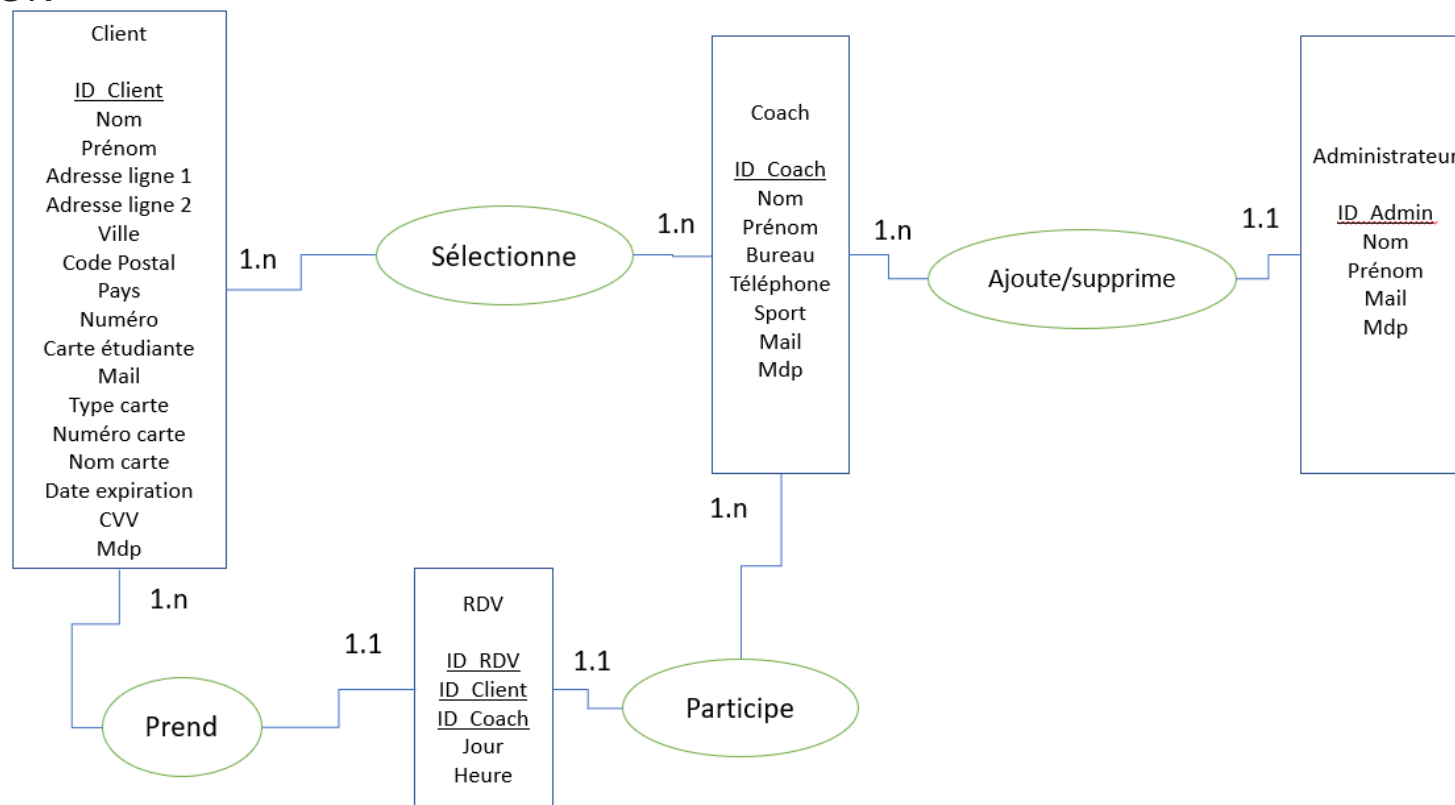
Client

ID_Client
Nom
Prénom
Adresse ligne 1
Adresse ligne 2
Ville
Code Postal
Pays
Numéro
Carte étudiante
Mail
Type carte
Numéro carte
Nom carte
Date expiration
CVV
Mdp

1.n

Sélectionne

1.n

Coach

ID_Coach
Nom
Prénom
Bureau
Téléphone
Sport
Mail
Mdp

1.n

Ajoute/supprime

1.1

Administrateur

ID_Admin
Nom
Prénom
Mail
Mdp

1.n

1.n

1.1

RDV

ID_RDV
ID_Client
ID_Coach
Jour
Heure

1.1

Prend

Participe